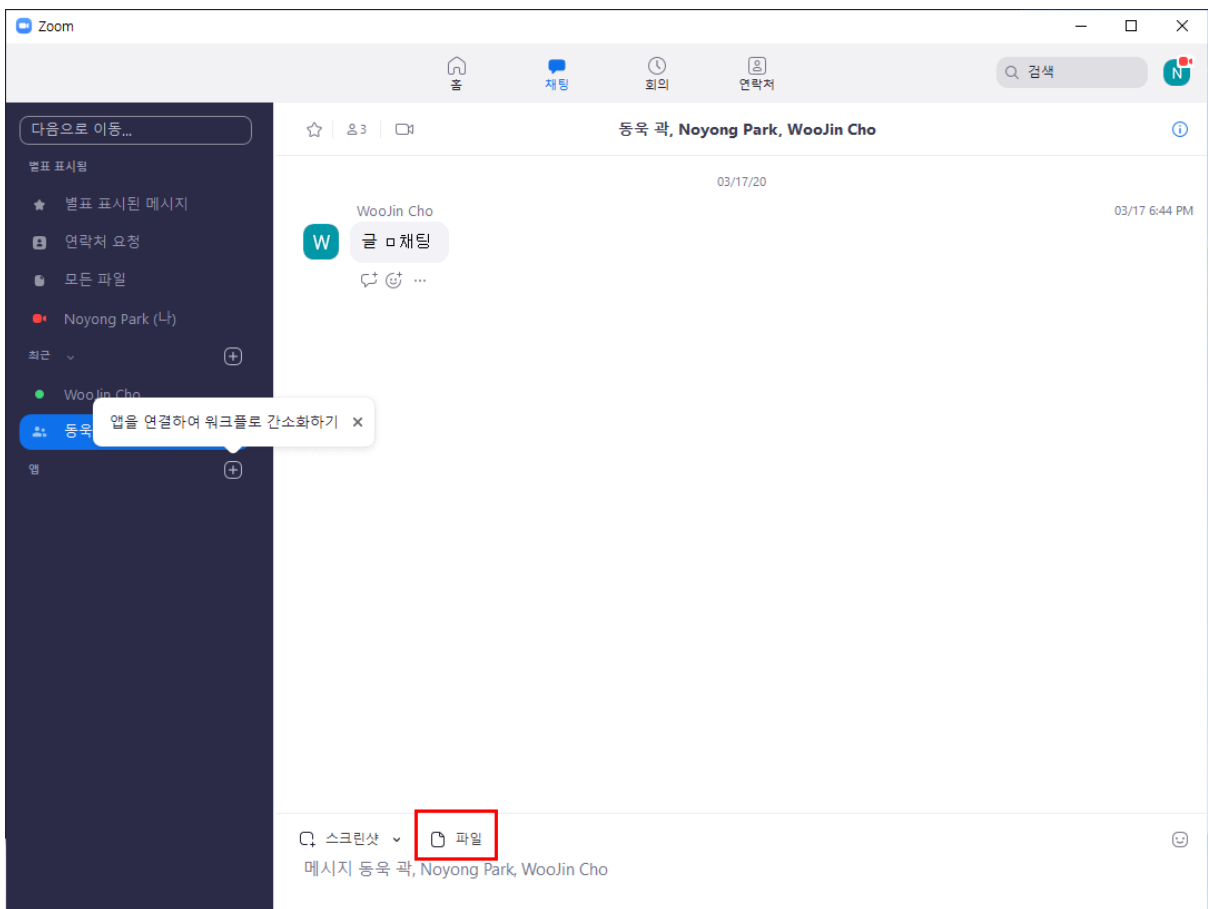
Zoom

홈 채팅 회의 연락처

검색

N

다음으로 이동...

별표 표시됨

별표 표시된 메시지

연락처 요청

모든 파일

Noyong Park (나)

최근

WooJin Cho

동욱

앱을 연결하여 워크플로 간소화하기 ×

앱

3

동욱 곽, Noyong Park, WooJin Cho

03/17/20

WooJin Cho

03/17 6:44 PM

W

글 ㅁ채팅

...

스크린샷

파일

메시지 동욱 곽, Noyong Park, WooJin Cho